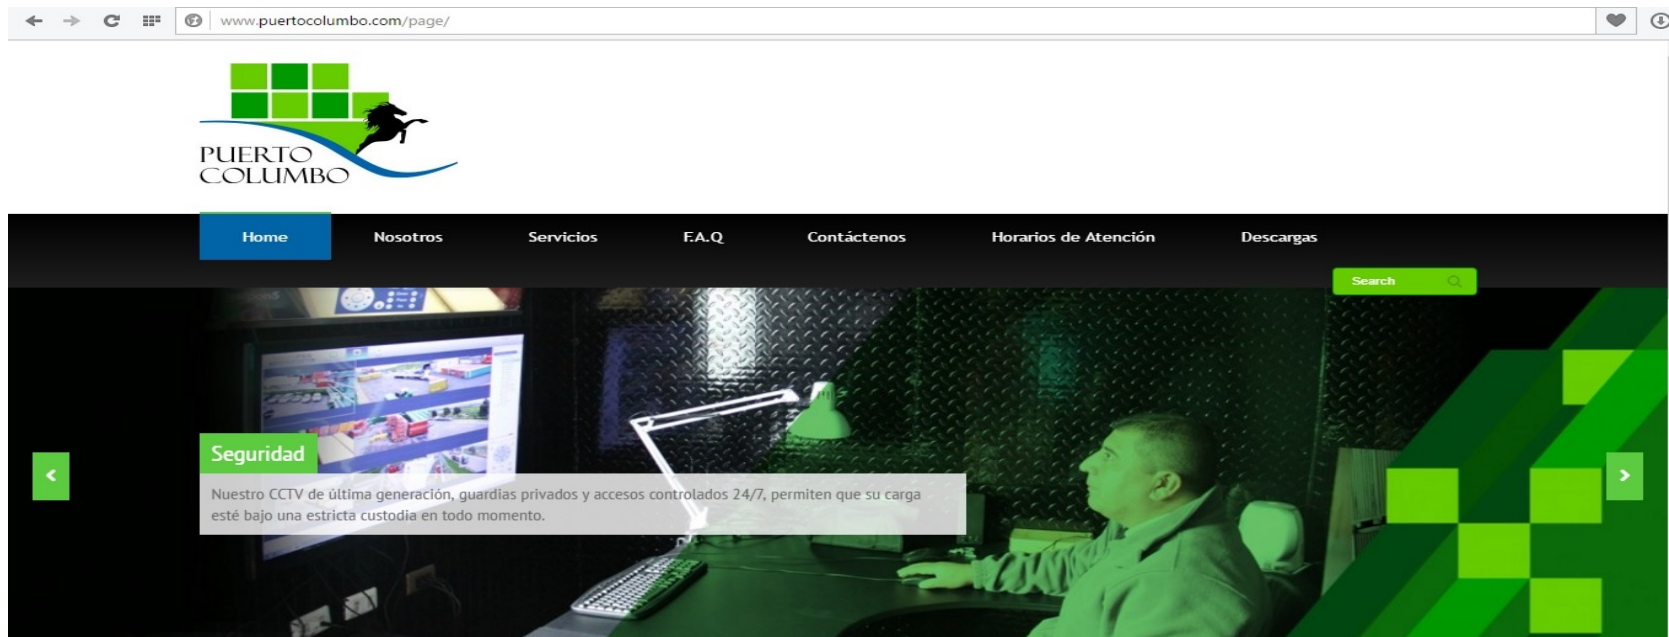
www.puertocolumbo.com/page/

PUERTO COLUMBO

Home
Nosotros
Servicios
F.A.Q
Contáctenos
Horarios de Atención
Descargas

Search

Seguridad

Nuestro CCTV de última generación, guardias privados y accesos controlados 24/7, permiten que su carga esté bajo una estricta custodia en todo momento.